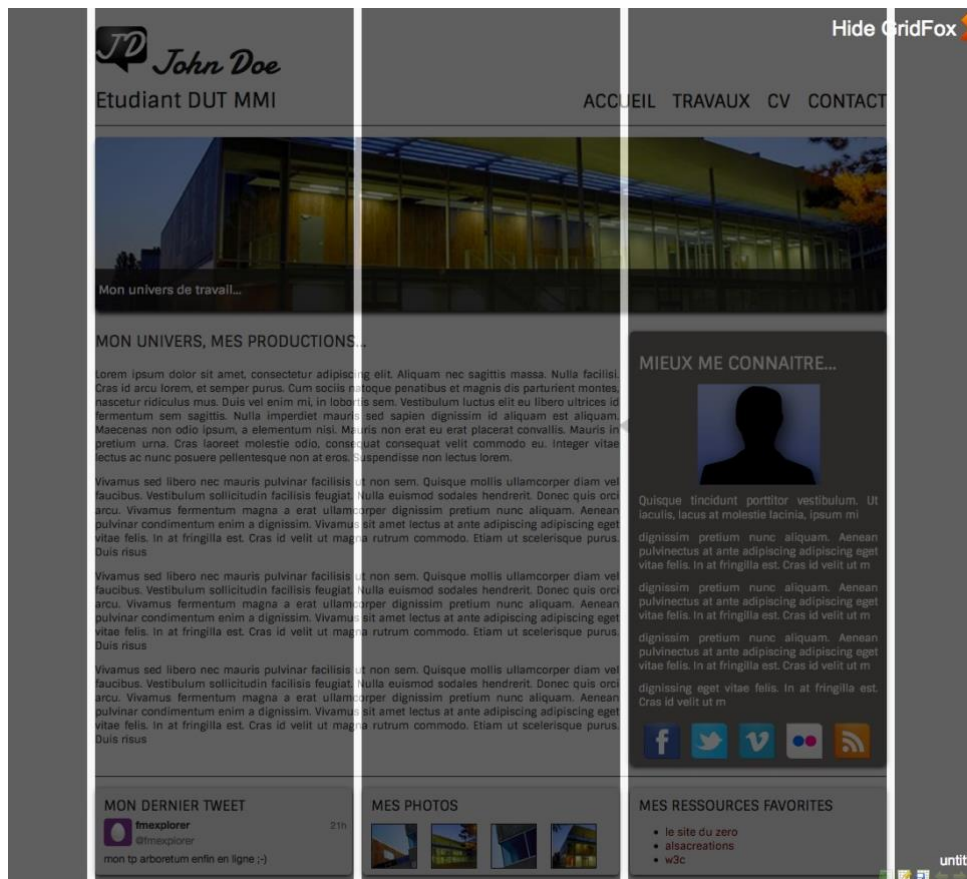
Hide GridFox

JD John Doe

Etudiant DUT MMI

ACCUEIL TRAVAUX CV CONTACT

Mon univers de travail...

MON UNIVERS, MES PRODUCTIONS...

Lorem ipsum dolor sit amet, consectetur adipiscing elit. Aliquam nec sagittis massa. Nulla facilisi. Cras id arcu lorem, et semper purus. Cum sociis natoque penatibus et magnis dis parturient montes, nascetur ridiculus mus. Duis vel enim mi, in lobortis sem. Vestibulum luctus elit eu libero ultrices id fermentum sem sagittis. Nulla imperdiet mauris sed sapien dignissim id aliquam est aliquam. Maecenas non odio ipsum, a elementum nisi. Mauris non erat eu erat placerat convallis. Mauris in pretium urna. Cras laoreet molestie odio, consequat consequat velit commodo eu. Integer vitae lectus ac nunc posuere pellentesque non at eros. Suspendisse non lectus lorem.

Vivamus sed libero nec mauris pulvinar facilisis ut non sem. Quisque mollis ullamcorper diam vel faucibus. Vestibulum sollicitudin facilisis feugiat. Nulla euismod sodales hendrerit. Donec quis orci arcu. Vivamus fermentum magna a erat ullamcorper dignissim pretium nunc aliquam. Aenean pulvinar condimentum enim a dignissim. Vivamus sit amet lectus at ante adipiscing adipiscing eget vitae felis. In at fringilla est. Cras id velit ut magna rutrum commodo. Etiam ut scelerisque purus. Duis risus

Vivamus sed libero nec mauris pulvinar facilisis ut non sem. Quisque mollis ullamcorper diam vel faucibus. Vestibulum sollicitudin facilisis feugiat. Nulla euismod sodales hendrerit. Donec quis orci arcu. Vivamus fermentum magna a erat ullamcorper dignissim pretium nunc aliquam. Aenean pulvinar condimentum enim a dignissim. Vivamus sit amet lectus at ante adipiscing adipiscing eget vitae felis. In at fringilla est. Cras id velit ut magna rutrum commodo. Etiam ut scelerisque purus. Duis risus

Vivamus sed libero nec mauris pulvinar facilisis ut non sem. Quisque mollis ullamcorper diam vel faucibus. Vestibulum sollicitudin facilisis feugiat. Nulla euismod sodales hendrerit. Donec quis orci arcu. Vivamus fermentum magna a erat ullamcorper dignissim pretium nunc aliquam. Aenean pulvinar condimentum enim a dignissim. Vivamus sit amet lectus at ante adipiscing adipiscing eget vitae felis. In at fringilla est. Cras id velit ut magna rutrum commodo. Etiam ut scelerisque purus. Duis risus

MIEUX ME CONNAITRE...

Quisque tincidunt porttitor vestibulum. Ut iaculis, lacus at molestie lacinia, ipsum mi

dignissim pretium nunc aliquam. Aenean pulvinectus at ante adipiscing adipiscing eget vitae felis. In at fringilla est. Cras id velit ut m

dignissim pretium nunc aliquam. Aenean pulvinectus at ante adipiscing adipiscing eget vitae felis. In at fringilla est. Cras id velit ut m

dignissim pretium nunc aliquam. Aenean pulvinectus at ante adipiscing adipiscing eget vitae felis. In at fringilla est. Cras id velit ut m

dignissing eget vitae felis. In at fringilla est. Cras id velit ut m

MON DERNIER TWEET

fmexplorer
@fmexplorer
21h
mon tp arboretum enfin en ligne ;-)

MES PHOTOS

MES RESSOURCES FAVORITES

• le site du zero
• alsacreations
• w3c

untit